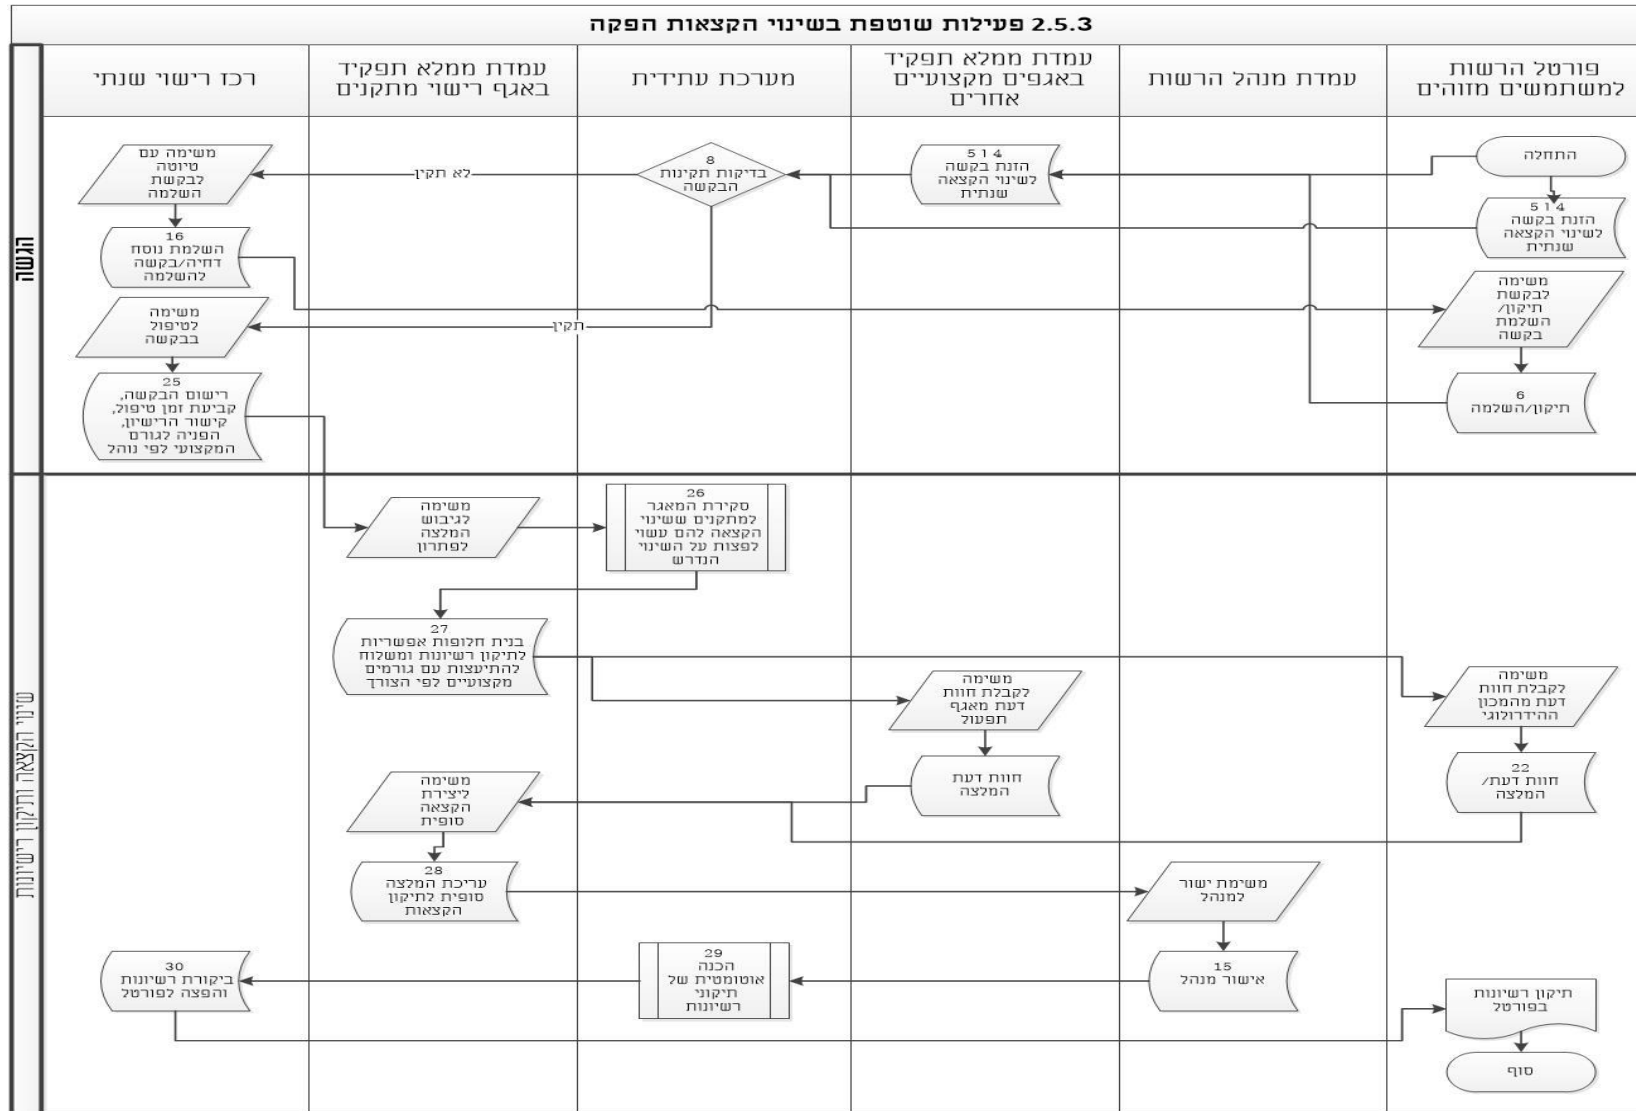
2.5.3 פעילות שוטפת בשינוי הקצאות הפקה

פורטל הרשות למשתמשים מזוהים

עמדת מנהל הרשות

עמדת ממלא תפקיד באגפים מקצועיים אחרים

מערכת עתידית

עמדת ממלא תפקיד באגף רישוי מתקנים

רכז רישוי שנתי

הגשה

התחלה

5 1 4
הזנת בקשה לשינוי הקצאה שנתית

5 1 4
הזנת בקשה לשינוי הקצאה שנתית

8
בדיקות תקינות הבקשה

לא תקין

משימה עם טיוטה לבקשת השלמה

16
השלמת נוסח דחיה/בקשה להשלמה

משימה לבקשת תיקון/ השלמת בקשה

תקין

משימה לטיפול בבקשה

6
תיקון/השלמה

25
רישום הבקשה, קביעת זמן טיפול, קישור הרישיון, הפניה לגורם המקצועי לפי נוהל

שינוי הקצאה ותיקון רישיונות

משימה לגיבוש המלצה לפתרון

26
סקירת המאגר למתקנים ששינוי הקצאה להם עשוי לפצות על השינוי הנדרש

27
בנית חלופות אפשריות לתיקון רשיונות ומשלוח להתיעצות עם גורמים מקצועיים לפי הצורך

משימה לקבלת חוות דעת מאגף תפעול

משימה לקבלת חוות דעת מהמכון ההידרולוגי

חוות דעת המלצה

22
חוות דעת/ המלצה

משימה ליצירת הקצאה סופית

28
עריכת המלצה סופית לתיקון הקצאות

משימת ישור למנהל

15
אישור מנהל

29
הכנה אוטומטית של תיקוני רשיונות

30
ביקורת רשיונות והפצה לפורטל

תיקון רשיונות בפורטל

סוף